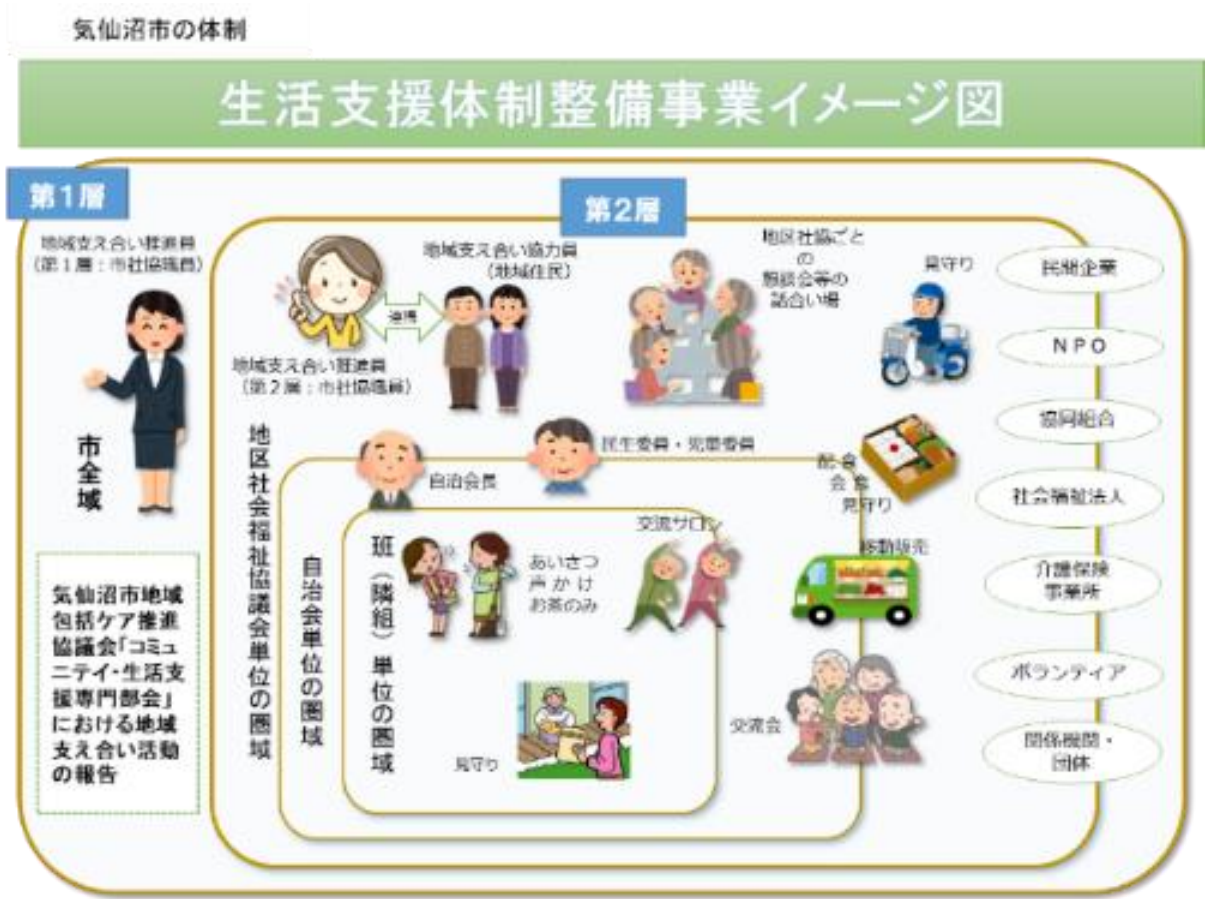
気仙沼市の体制

生活支援体制整備事業イメージ図

第1層

地域支え合い推進員
（第1層：市社協職員）

市全域

気仙沼市地域包括ケア推進協議会「コミュニテイ・生活支援専門部会」における地域支え合い活動の報告

第2層

地域支え合い協力員
（地域住民）

連携

地域支え合い推進員
（第2層：市社協職員）

地区社協ごとの
懇談会等の
話合い場

見守り

地区社会福祉協議会単位の圏域

自治会員

民生委員・児童委員

配食
会食
見守り

自治会単位の圏域

班（隣組）単位の圏域

あいさつ
声かけ
お茶のみ

交流サロン

移動販売

見守り

交流会

民間企業

NPO

協同組合

社会福祉法人

介護保険
事業所

ボランティア

関係機関・
団体